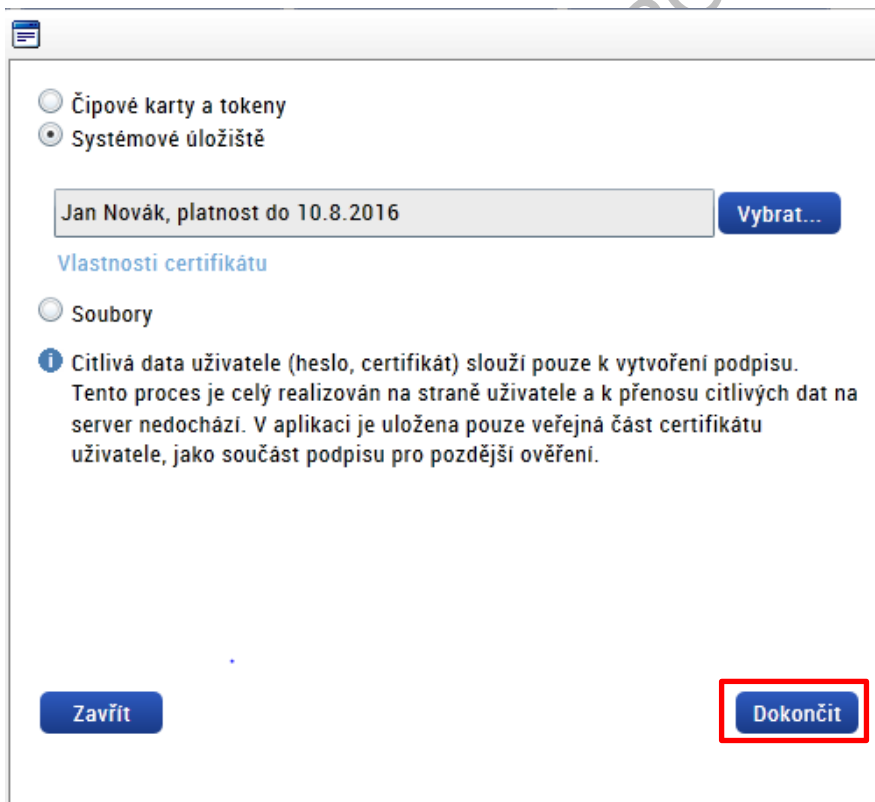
Čipové karty a tokeny
Systémové úložiště

Jan Novák, platnost do 10.8.2016

Vybrat...

Vlastnosti certifikátu

Soubory

Citlivá data uživatele (heslo, certifikát) slouží pouze k vytvoření podpisu. Tento proces je celý realizován na straně uživatele a k přenosu citlivých dat na server nedochází. V aplikaci je uložena pouze veřejná část certifikátu uživatele, jako součást podpisu pro pozdější ověření.

Zavřít

Dokončit